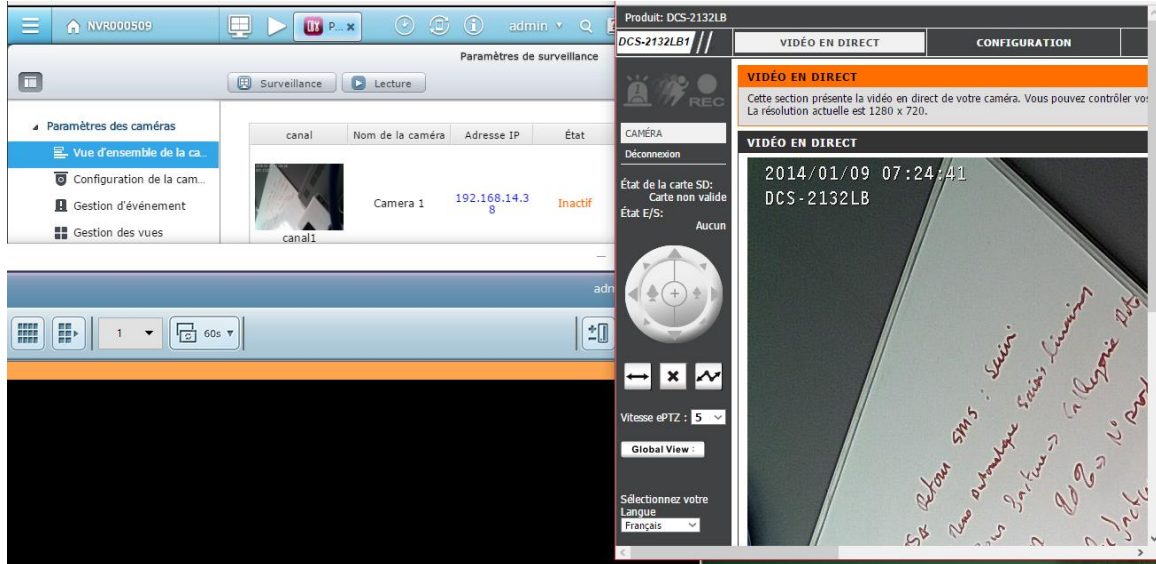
NVR000509

P... ×

admin ▾

Paramètres de surveillance

Surveillance

Lecture

Paramètres des caméras

Vue d'ensemble de la ca...

Configuration de la cam...

Gestion d'événement

Gestion des vues

| canal | Nom de la caméra | Adresse IP | État |
|---|---|---|---|
| canal1 | Camera 1 | 192.168.14.38 | Inactif |

adm

1

60s

Produit: DCS-2132LB

DCS-2132LB1

VIDÉO EN DIRECT

CONFIGURATION

REC

VIDÉO EN DIRECT

Cette section présente la vidéo en direct de votre caméra. Vous pouvez contrôler vo La résolution actuelle est 1280 x 720.

CAMÉRA

Déconnexion

VIDÉO EN DIRECT

État de la carte SD: Carte non valide

État E/S: Aucun

Vitesse ePTZ : 5

Global View :

Sélectionnez votre Langue

Français

2014/01/09 07:24:41

DCS-2132LB

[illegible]